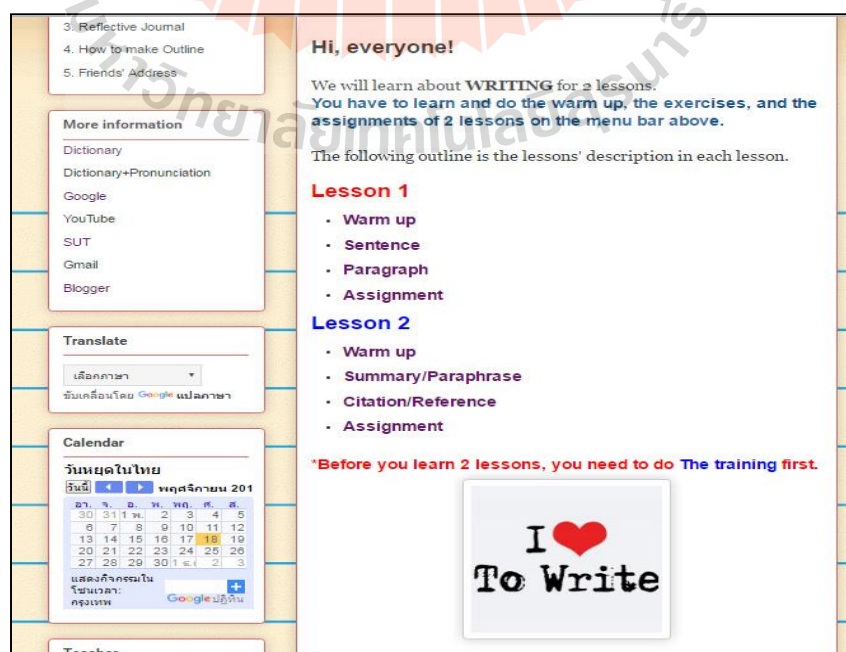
3. Reflective Journal
4. How to make Outline
5. Friends' Address

More information

Dictionary
Dictionary+Pronunciation
Google
YouTube
SUT
Gmail
Blogger

Translate

เลือกภาษา
ขับเคลื่อนโดย Google แปลภาษา

Calendar

วันหยุดในไทย
วันนี้ พฤศจิกายน 201

| อา. | จ. | อ. | พ. | พฤ. | ศ. | ส. |
|---|---|---|---|---|---|---|
| 30 | 31 | 1 พ. | 2 | 3 | 4 | 5 |
| 6 | 7 | 8 | 9 | 10 | 11 | 12 |
| 13 | 14 | 15 | 16 | 17 | 18 | 19 |
| 20 | 21 | 22 | 23 | 24 | 25 | 26 |
| 27 | 28 | 29 | 30 | 1 ธ. | 2 | 3 |

แสดงกิจกรรมในโซนเวลา: กรุงเทพ
Google ปฏิทิน

Hi, everyone!

We will learn about WRITING for 2 lessons.
You have to learn and do the warm up, the exercises, and the assignments of 2 lessons on the menu bar above.

The following outline is the lessons' description in each lesson.

Lesson 1

- Warm up
- Sentence
- Paragraph
- Assignment

Lesson 2

- Warm up
- Summary/Paraphrase
- Citation/Reference
- Assignment

*Before you learn 2 lessons, you need to do The training first.

I ❤ To Write

มหาวิทยาลัยเทคโนโลยีสุรนารี